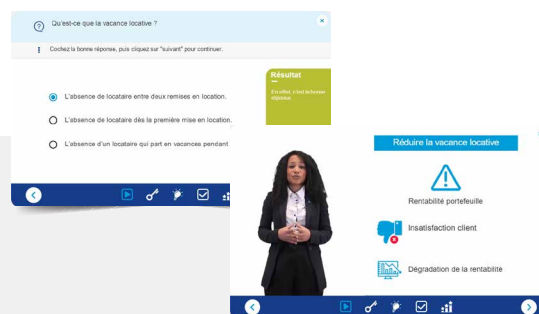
Qu'est-ce que la vacance locative ?

Cochez la bonne réponse, puis cliquez sur "suivant" pour continuer.

L'absence de locataire entre deux remises en location.

L'absence de locataire dès la première mise en location.

L'absence d'un locataire qui part en vacances pendant

Résultat

En effet, c'est la bonne réponse

Réduire la vacance locative

Rentabilité portefeuille

Insatisfaction client

Dégradation de la rentabilité